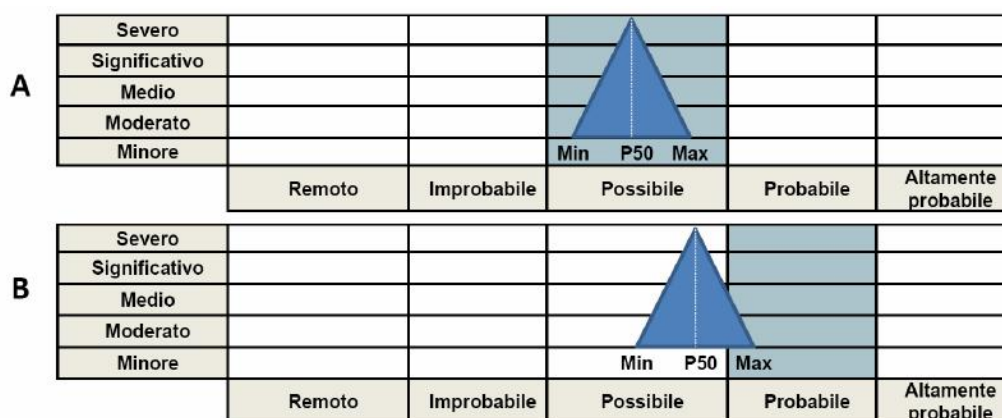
A

| Severo | | | | | |
|---|---|---|---|---|---|
| Significativo | | | | | |
| Medio | | | | | |
| Moderato | | | | | |
| Minore | | | Min P50 Max | | |
| | Remoto | Improbabile | Possibile | Probabile | Altamente probabile |

B

| Severo | | | | | |
|---|---|---|---|---|---|
| Significativo | | | | | |
| Medio | | | | | |
| Moderato | | | | | |
| Minore | | | Min P50 | Max | |
| | Remoto | Improbabile | Possibile | Probabile | Altamente probabile |